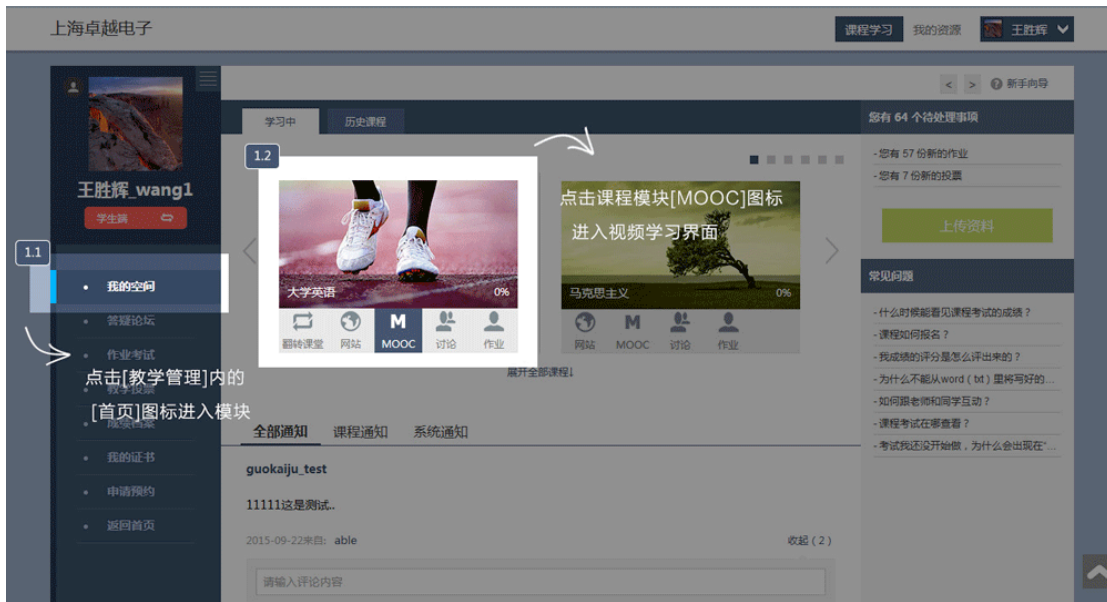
上海卓越电子

课程学习 我的资源 王胜辉

王胜辉_wang1

学生端

1.1

我的空间

答疑论坛

作业考试

教学资源

成绩档案

我的证书

申请预约

返回首页

点击[教学管理]内的

[首页]图标进入模块

< > 新手向导

学习中 历史课程

1.2

大学英语 0%

翻转课堂 网站 MOOC 讨论 作业

点击课程模块[MOOC]图标

进入视频学习界面

马克思主义 0%

网站 MOOC 讨论 作业

展开全部课程↓

全部通知 课程通知 系统通知

guokaiju_test

11111这是测试..

2015-09-22来自: able

收起 ( 2 )

请输入评论内容

您有 64 个待处理事项

- 您有 57 份新的作业

- 您有 7 份新的投票

上传资料

常见问题

- 什么时候能看见课程考试的成绩？

- 课程如何报名？

- 我成绩的评分是怎么评出来的？

- 为什么不能从word（txt）里将写好的...

- 如何跟老师和同学互动？

- 课程考试在哪查看？

- 考试我还没开始做，为什么会出现在"...